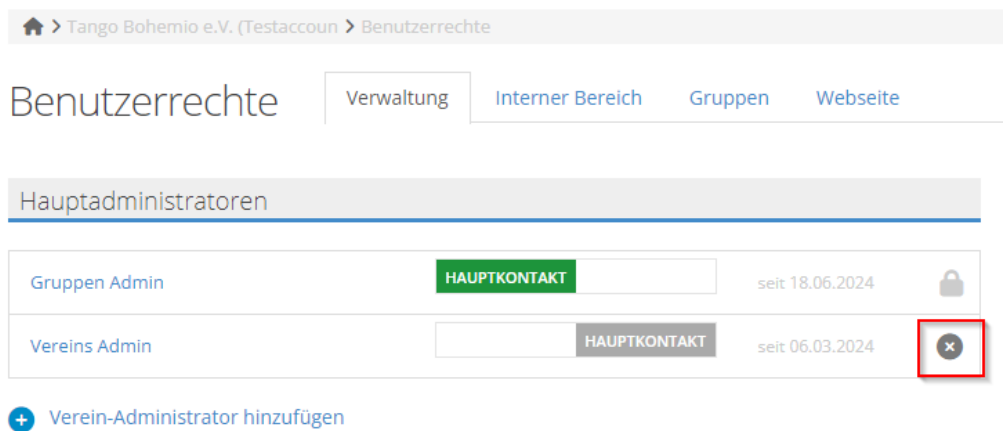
> Tango Bohemio e.V. (Testaccoun > Benutzerrechte

Benutzerrechte

Verwaltung | Interner Bereich | Gruppen | Webseite

Hauptadministratoren

| | | |
|---|---|---|
| Gruppen Admin | HAUPTKONTAKT | seit 18.06.2024 |
| Vereins Admin | HAUPTKONTAKT | seit 06.03.2024 |

Verein-Administrator hinzufügen